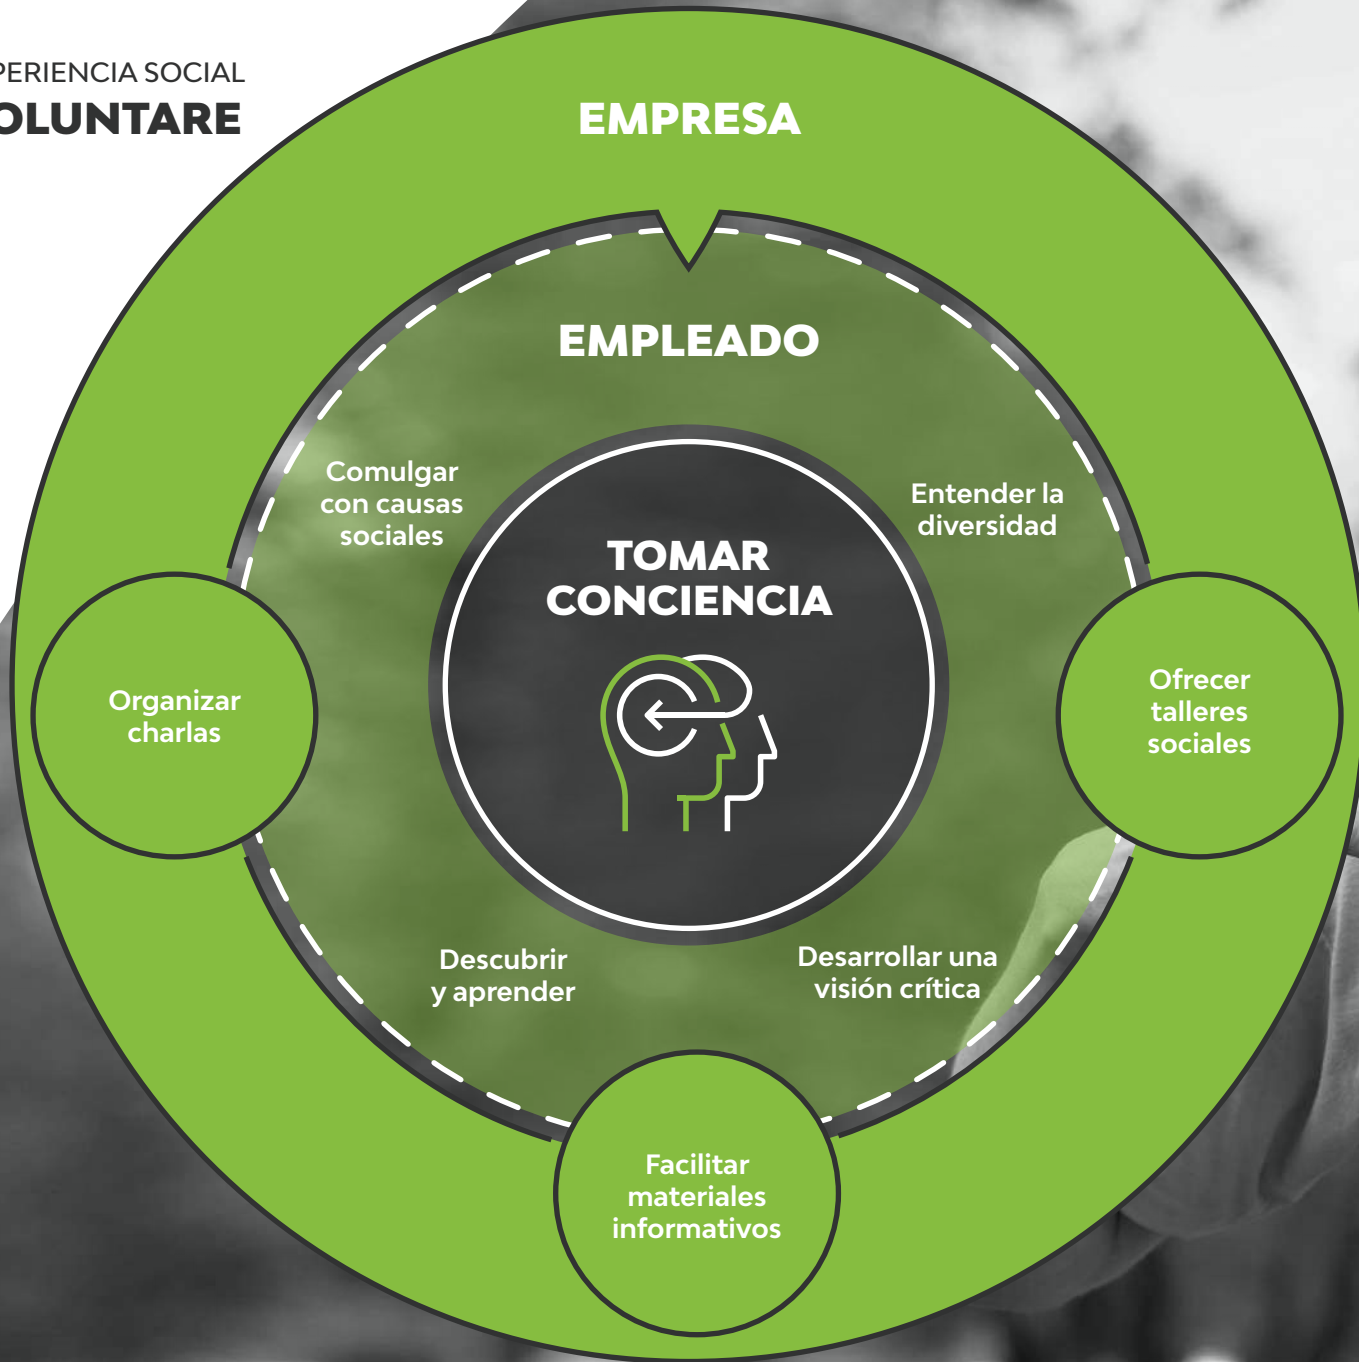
PERIENCIA SOCIAL
OLUNTARE

EMPRESA

EMPLEADO

Comulgar con causas sociales

Entender la diversidad

TOMAR CONCIENCIA

Organizar charlas

Ofrecer talleres sociales

Descubrir y aprender

Desarrollar una visión crítica

Facilitar materiales informativos